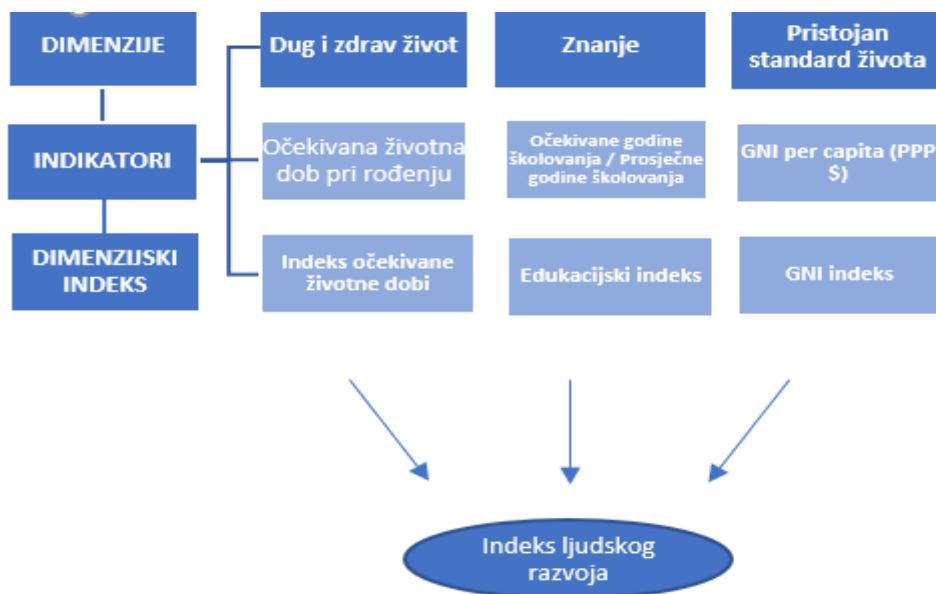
DIMENZIJE

INDIKATORI

DIMENZIJSKI INDEKS

Dug i zdrav život

Znanje

Pristojan standard života

Očekivana životna dob pri rođenju

Očekivane godine školovanja / Prosječne godine školovanja

GNI per capita (PPP $)

Indeks očekivane životne dobi

Edukacijski indeks

GNI indeks

Indeks ljudskog razvoja